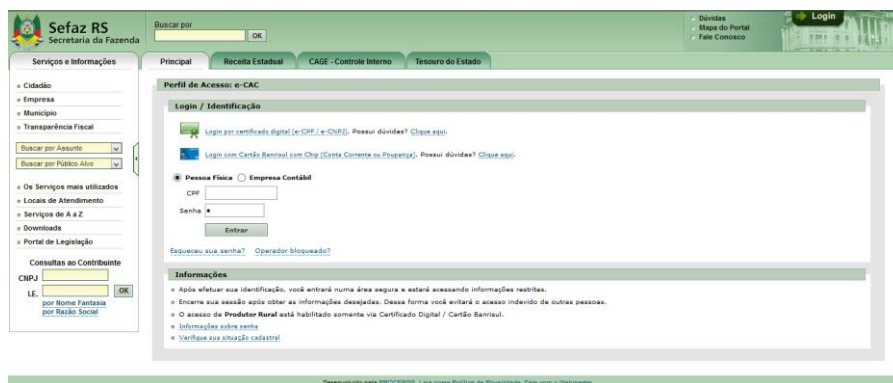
Sefaz RS
Secretaria da Fazenda

Buscar por
OK

Dúvidas
Mapa do Portal
Fale Conosco

Login

Serviços e Informações

Principal
Receita Estadual
CAGE - Controle Interno
Tesouro do Estado

Cidadão
Empresa
Município
Transparência Fiscal

Buscar por Assunto
Buscar por Público Alvo

Os Serviços mais utilizados
Locais de Atendimento
Serviços de A a Z
Downloads
Portal de Legislação

Consultas ao Contribuinte
CNPJ
I.E.
OK
por Nome Fantasia
por Razão Social

Perfil de Acesso: e-CAC

Login / Identificação

Login por certificado digital (e-CPF / e-CNPJ). Possui dúvidas? Clique aqui.

Login com Cartão Banrisul com Chip (Conta Corrente ou Poupança). Possui dúvidas? Clique aqui.

Pessoa Física
Empresa Contábil

CPF
Senha

Entrar

Esqueceu sua senha?
Operador bloqueado?

Informações

Após efetuar sua identificação, você entrará numa área segura e estará acessando informações restritas.
Encerre sua sessão após obter as informações desejadas. Dessa forma você evitará o acesso indevido de outras pessoas.
O acesso de Produtor Rural está habilitado somente via Certificado Digital / Cartão Banrisul.
Informações sobre senha
Verifique sua situação cadastral

Desenvolvido pela PROCERGS. Leia nossa Política de Privacidade. Fale com o Webmaster